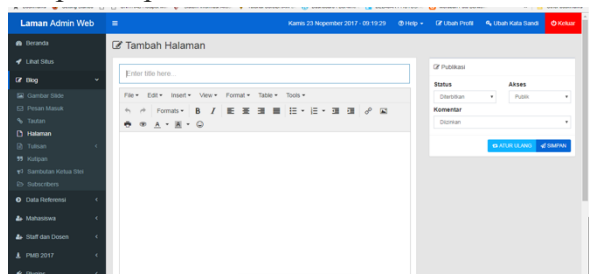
Laman Admin Web

Kamis 23 Nopember 2017 - 09:19:29 Help Ubah Profil Ubah Kata Sandi Keluar

Beranda
Lihat Situs
Blog
Gambar Slide
Pesan Masuk
Tautan
Halaman
Tulisan
Kutipan
Sambutan Ketua Stie
Subscribers
Data Referensi
Mahasiswa
Staff dan Dosen
PMB 2017
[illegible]

Tambah Halaman

Enter title here...

File Edit Insert View Format Table Tools
Formats B I

Publikasi
Status
Diterbitkan
Akses
Publik
Komentar
Diizinkan
ATUR ULANG SIMPAN